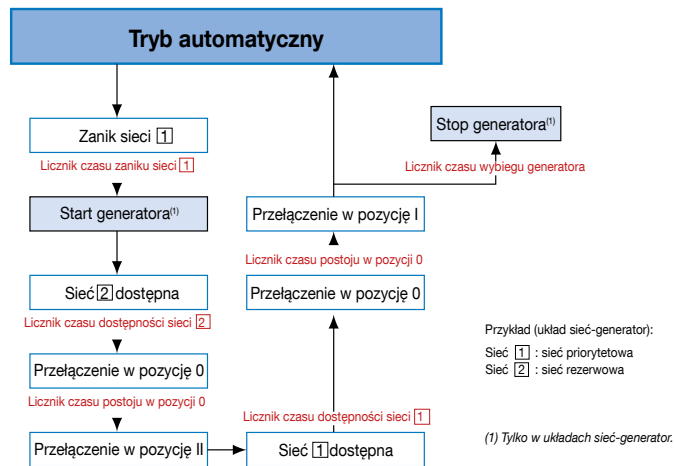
Tryb automatyczny

Zanik sieci 1

Licznik czasu zaniku sieci 1

Start generatora$^{(1)}$

Sieć 2 dostępna

Licznik czasu dostępności sieci 2

Przełączenie w pozycję 0

Licznik czasu postoju w pozycji 0

Przełączenie w pozycję II

Sieć 1 dostępna

Licznik czasu dostępności sieci 1

Przełączenie w pozycję 0

Licznik czasu postoju w pozycji 0

Przełączenie w pozycję I

Licznik czasu wybiegu generatora

Stop generatora$^{(1)}$

Przykład (układ sieć-generator):

Sieć 1 : sieć priorytetowa
Sieć 2 : sieć rezerwowa

(1) Tylko w układach sieć-generator.